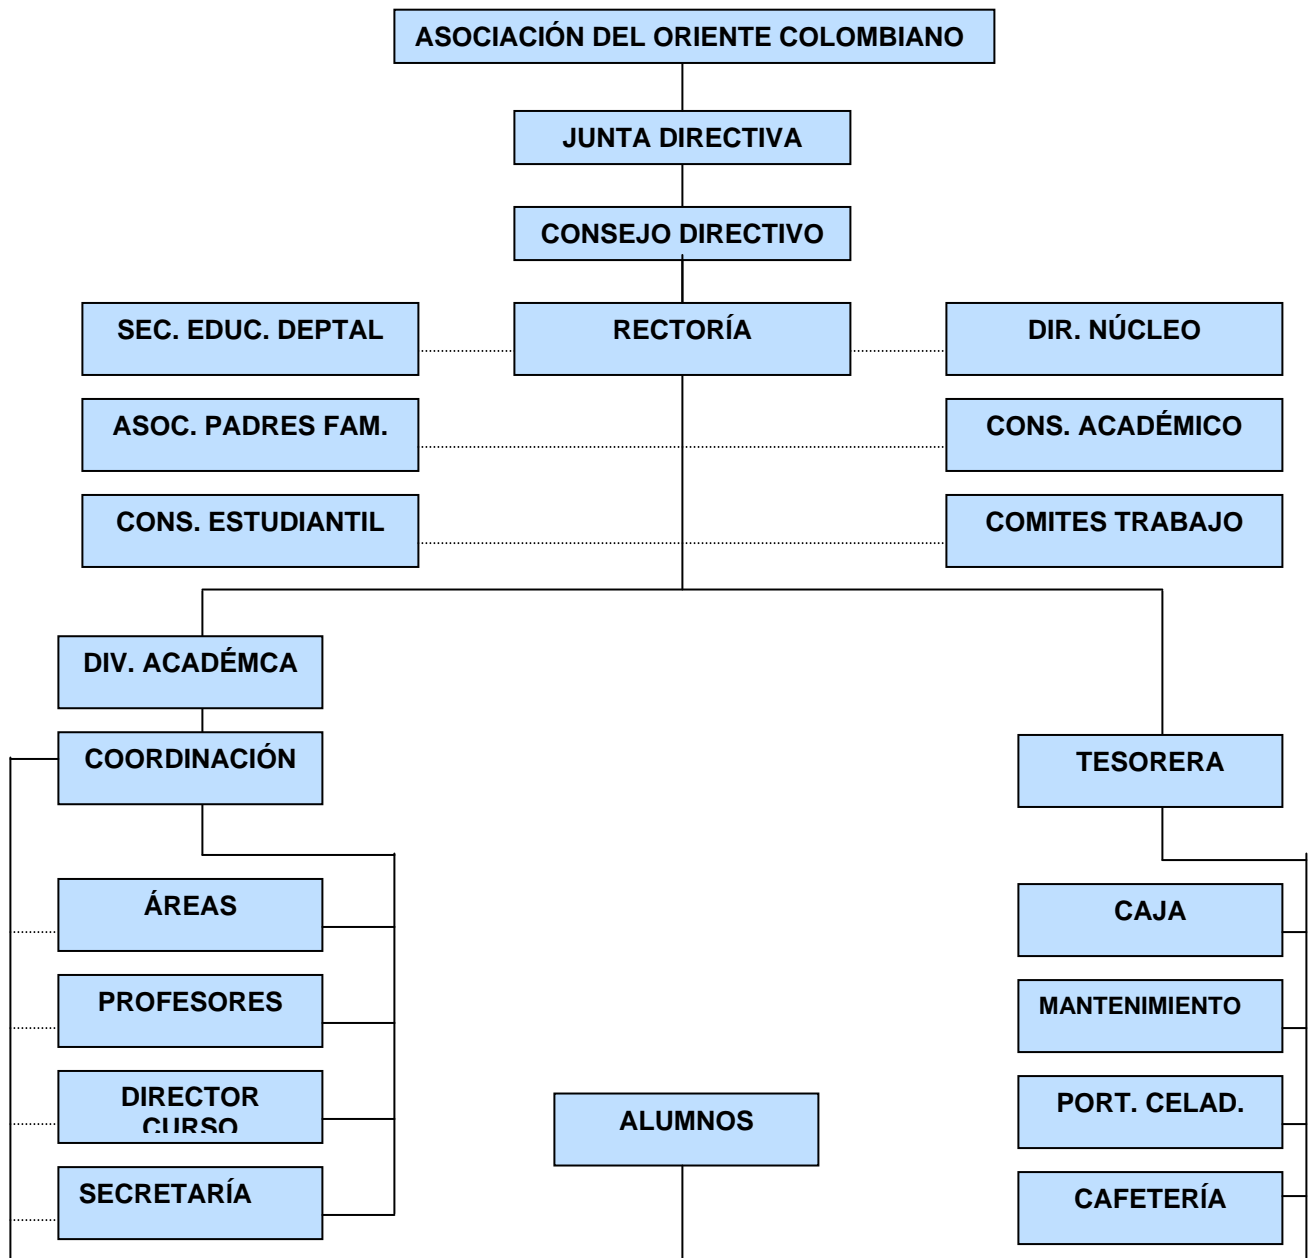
ASOCIACIÓN DEL ORIENTE COLOMBIANO

JUNTA DIRECTIVA

CONSEJO DIRECTIVO

SEC. EDUC. DEPTAL

RECTORÍA

DIR. NÚCLEO

ASOC. PADRES FAM.

CONS. ACADÉMICO

CONS. ESTUDIANTIL

COMITES TRABAJO

DIV. ACADÉMCA

COORDINACIÓN

TESORERA

ÁREAS

PROFESORES

DIRECTOR CURSO

SECRETARÍA

ALUMNOS

CAJA

MANTENIMIENTO

PORT. CELAD.

CAFETERÍA